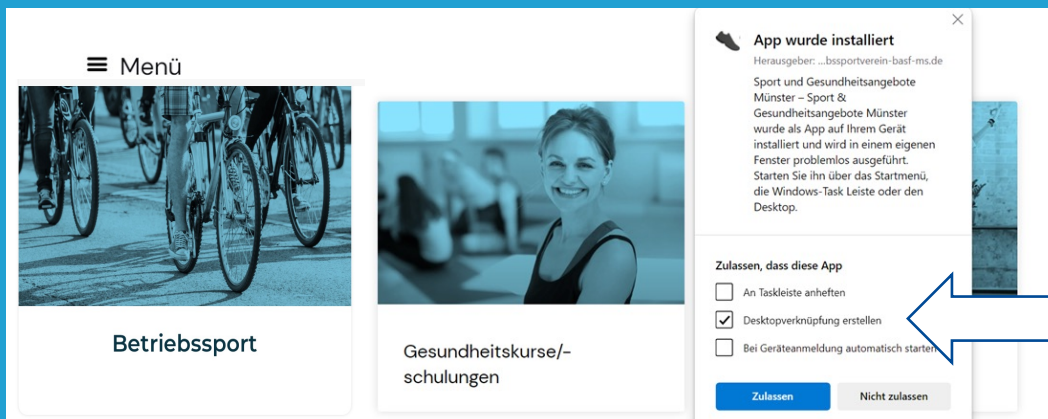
Menü

Betriebssport

Gesundheitskurse/-schulungen

App wurde installiert

Herausgeber: ...bssportverein-basf-ms.de

Sport und Gesundheitsangebote Münster – Sport & Gesundheitsangebote Münster wurde als App auf Ihrem Gerät installiert und wird in einem eigenen Fenster problemlos ausgeführt. Starten Sie ihn über das Startmenü, die Windows-Task Leiste oder den Desktop.

Zulassen, dass diese App

An Taskleiste anheften

Desktopverknüpfung erstellen

Bei Geräteanmeldung automatisch starten

Zulassen

Nicht zulassen